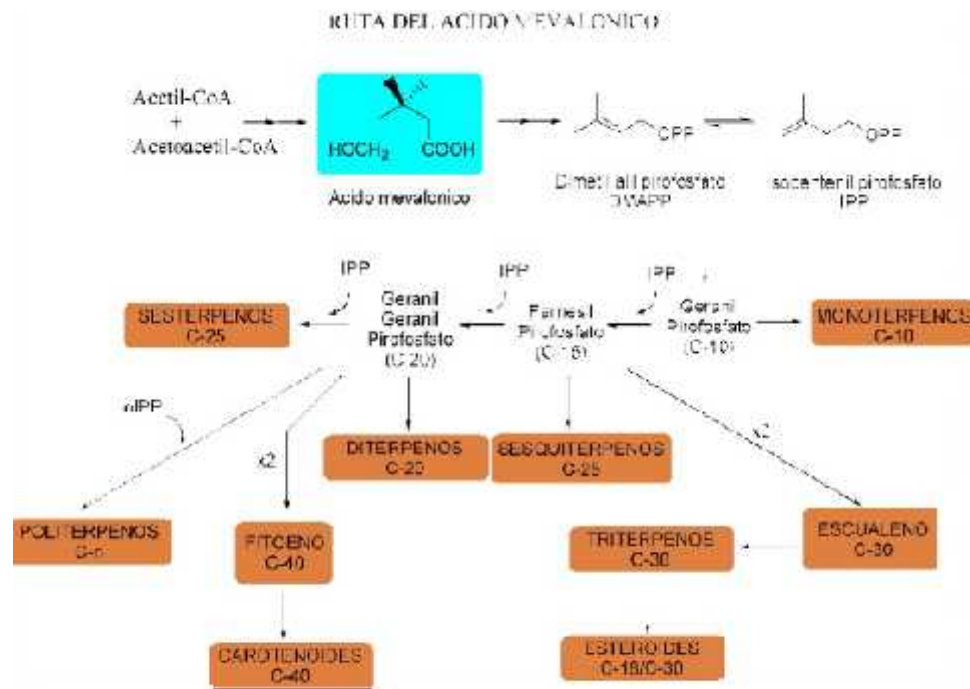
RUTA DEL ACIDO MEVALONICO

Acetil-CoA
+
Acetoacetil-CoA

HOCH$_2$ COOH

Acido mevalonico

OPP

Dimetil alil pirofosfato
DMAPP

OPP

Isopentenil pirofosfato
IPP

IPP

IPP

IPP

SESTERPENOS
C-25

Geranil
Geranil
Pirofosfato
(C-20)

Farnesil
Pirofosfato
(C-15)

Geranil
Pirofosfato
(C-10)

MONOTERPENOS
C-10

nIPP

x2

x2

DITERPENOS
C-20

SESQUITERPENOS
C-25

POLITERPENOS
C-n

FITOENO
C-40

TRITERPENOS
C-30

ESCUALENO
C-30

CAROTENOIDES
C-40

ESTEROIDES
C-18/C-30